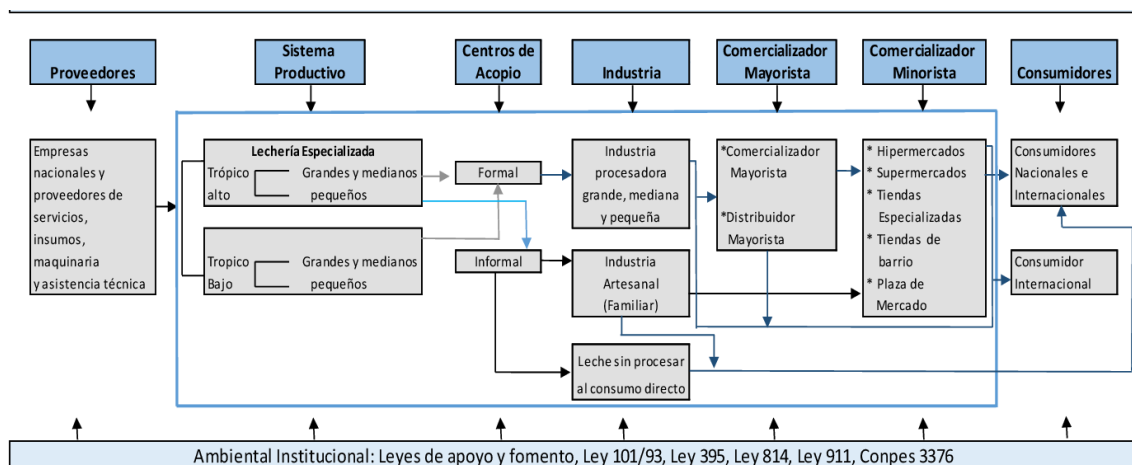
Proveedores

Sistema Productivo

Centros de Acopio

Industria

Comercializador Mayorista

Comercializador Minorista

Consumidores

Empresas nacionales y proveedores de servicios, insumos, maquinaria y asistencia técnica

Lechería Especializada

Trópico alto

Grandes y medianos pequeños

Tropico Bajo

Grandes y medianos pequeños

Formal

Informal

Industria procesadora grande, mediana y pequeña

Industria Artesanal (Familiar)

Leche sin procesar al consumo directo

*Comercializador Mayorista

*Distribuidor Mayorista

* Hipermercados
* Supermercados
* Tiendas Especializadas
* Tiendas de barrio
* Plaza de Mercado

Consumidores Nacionales e Internacionales

Consumidor Internacional

Ambiental Institucional: Leyes de apoyo y fomento, Ley 101/93, Ley 395, Ley 814, Ley 911, Conpes 3376